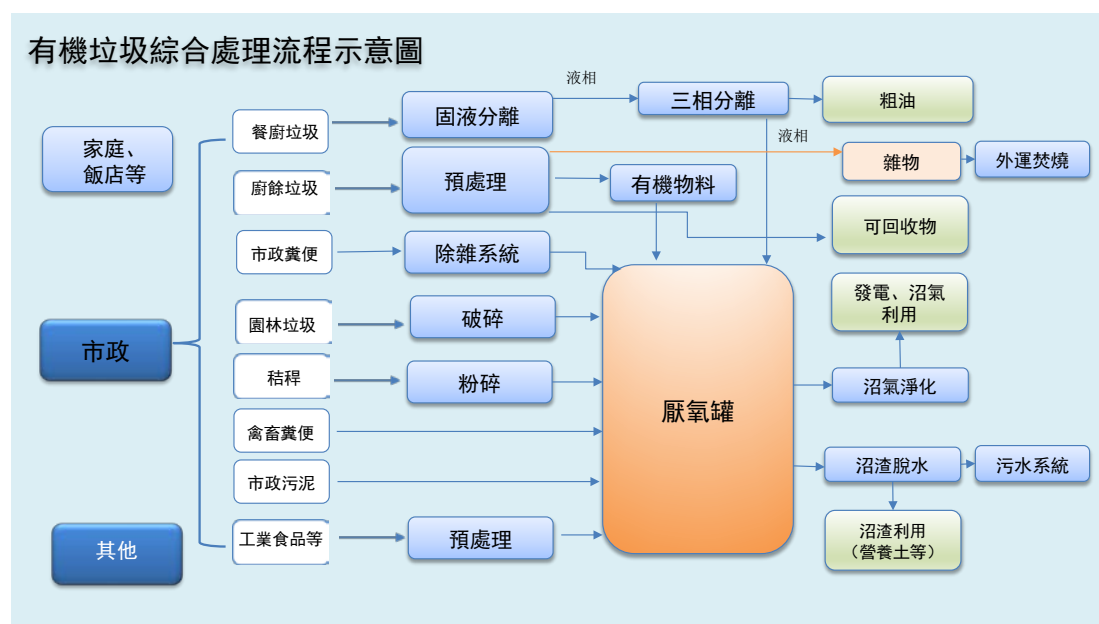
有機垃圾綜合處理流程示意圖

家庭、飯店等

市政

其他

餐廚垃圾

廚餘垃圾

市政糞便

園林垃圾

秸稈

禽畜糞便

市政污泥

工業食品等

固液分離

預處理

除雜系統

破碎

粉碎

預處理

液相

三相分離

液相

有機物料

粗油

雜物

外運焚燒

可回收物

厭氧罐

發電、沼氣利用

沼氣淨化

沼渣脫水

污水系統

沼渣利用（營養土等）